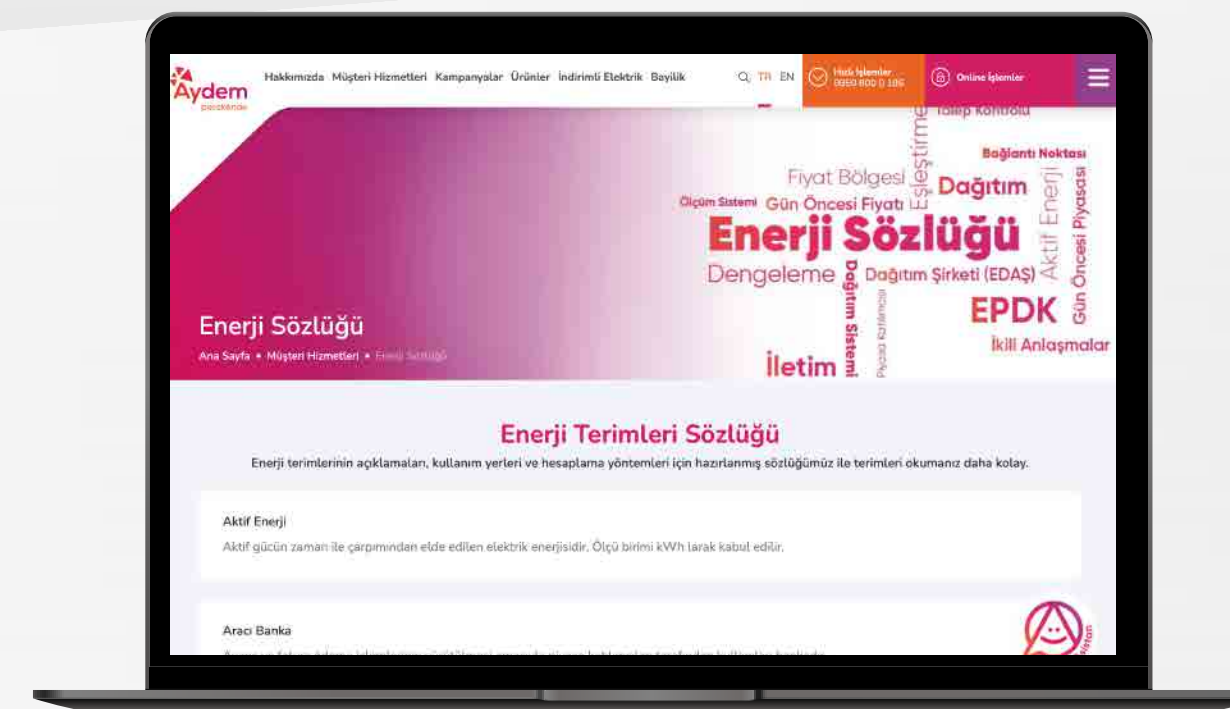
Aydem perakende

Hakkımızda Müşteri Hizmetleri Kampanyalar Ürünler İndirimli Elektrik Bayilik

TR EN

Hızlı İşlemler 0850 800 0 186

Online İşlemler

Talep Kontrolü
Eşleştirme
Bağlantı Noktası
Fiyat Bölgesi
Dağıtım
Aktif Enerji
Ölçüm Sistemi
Gün Öncesi Fiyatı
Gün Öncesi Piyasası
Enerji Sözlüğü
Dengeleme
Dağıtım Şirketi (EDAŞ)
EPDK
Dağıtım Sistemi
Piyasa Katılımcısı
İkili Anlaşmalar
İletim

Enerji Sözlüğü

Ana Sayfa • Müşteri Hizmetleri • Enerji Sözlüğü

Enerji Terimleri Sözlüğü

Enerji terimlerinin açıklamaları, kullanım yerleri ve hesaplama yöntemleri için hazırlanmış sözlüğümüz ile terimleri okumanız daha kolay.

Aktif Enerji

Aktif gücün zaman ile çarpımından elde edilen elektrik enerjisidir. Ölçü birimi kWh larak kabul edilir.

Aracı Banka

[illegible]

Aydem Asistan